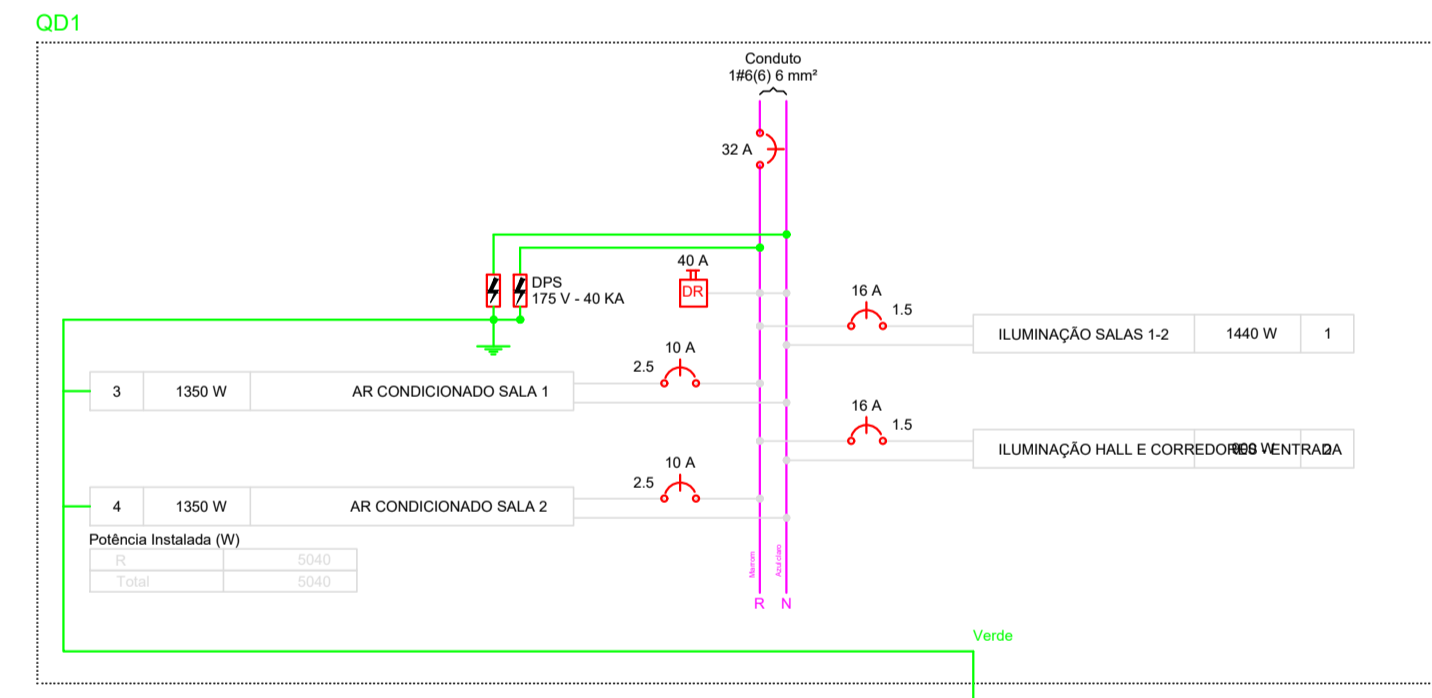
QD1

Conduto
1#6(6) 6 mm²

32 A

DPS
175 V - 40 KA

40 A
DR

16 A
1.5

| ILUMINAÇÃO SALAS 1-2 | 1440 W | 1 |
|---|---|---|

10 A
2.5

| 3 | 1350 W | AR CONDICIONADO SALA 1 |
|---|---|---|

16 A
1.5

| ILUMINAÇÃO HALL E CORREDORES ENTRADA | 900 W | 2 |
|---|---|---|

10 A
2.5

| 4 | 1350 W | AR CONDICIONADO SALA 2 |
|---|---|---|

Potência Instalada (W)

| R | 5040 |
|---|---|
| Total | 5040 |

Marrom
Azul claro
R N

Verde